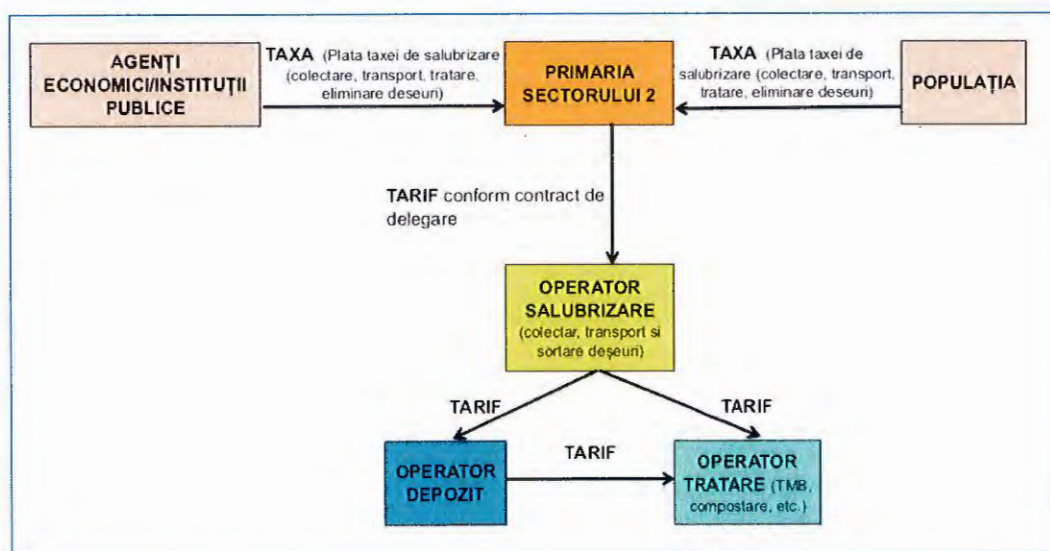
AGENȚI ECONOMICI/INSTITUȚII PUBLICE

TAXA (Plata taxei de salubrizare (colectare, transport, tratare, eliminare deseuri)

PRIMARIA SECTORULUI 2

TAXA (Plata taxei de salubrizare (colectare, transport, tratare, eliminare deseuri)

POPULAȚIA

TARIF conform contract de delegare

OPERATOR SALUBRIZARE (colectar, transport si sortare deșeuri)

TARIF

TARIF

OPERATOR DEPOZIT

TARIF

OPERATOR TRATARE (TMB, compostare, etc.)